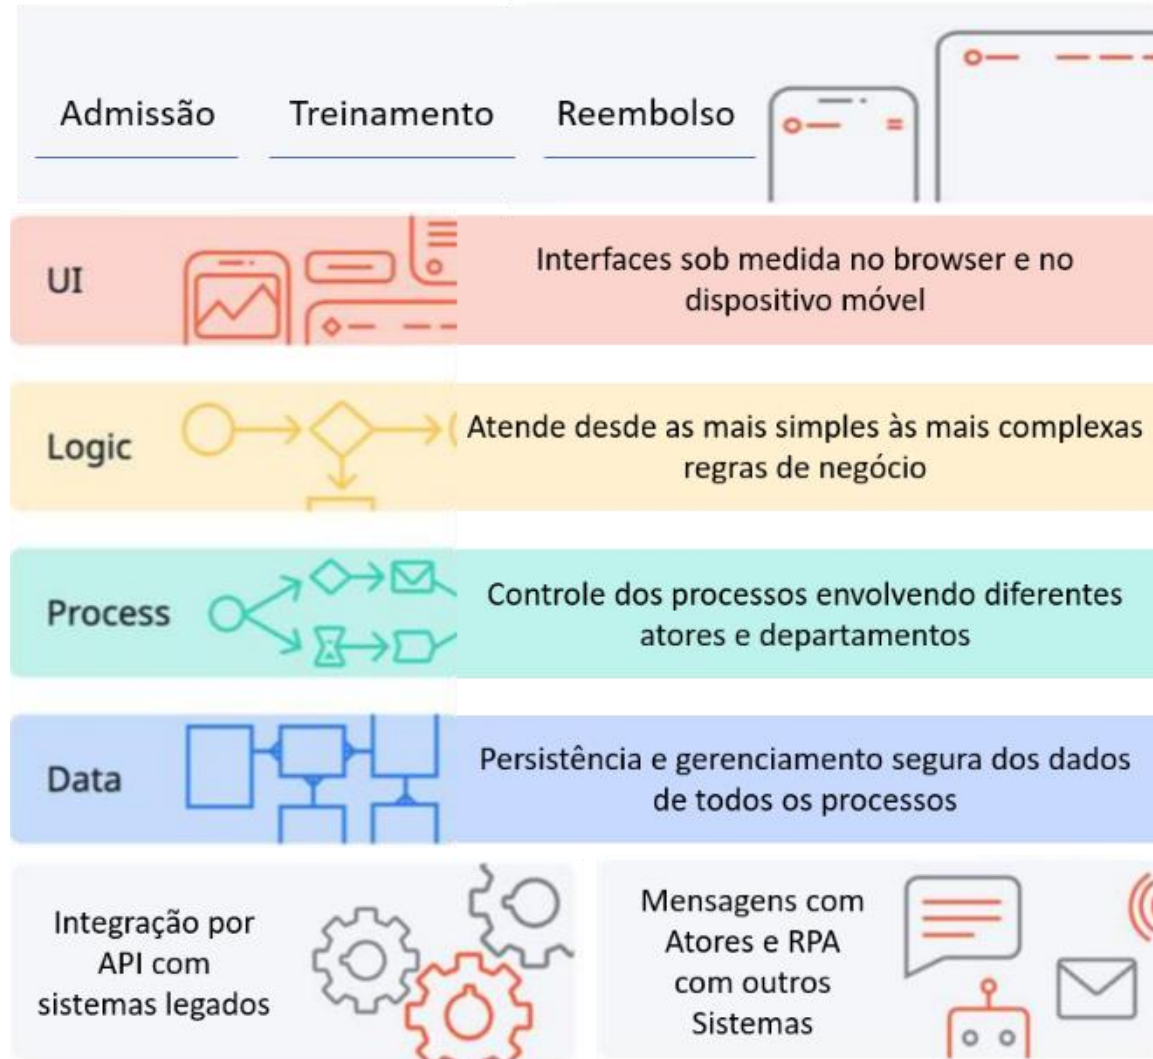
Admissão Treinamento Reembolso

UI

Interfaces sob medida no browser e no dispositivo móvel

Logic

Atende desde as mais simples às mais complexas regras de negócio

Process

Controle dos processos envolvendo diferentes atores e departamentos

Data

Persistência e gerenciamento segura dos dados de todos os processos

Integração por API com sistemas legados

Mensagens com Atores e RPA com outros Sistemas